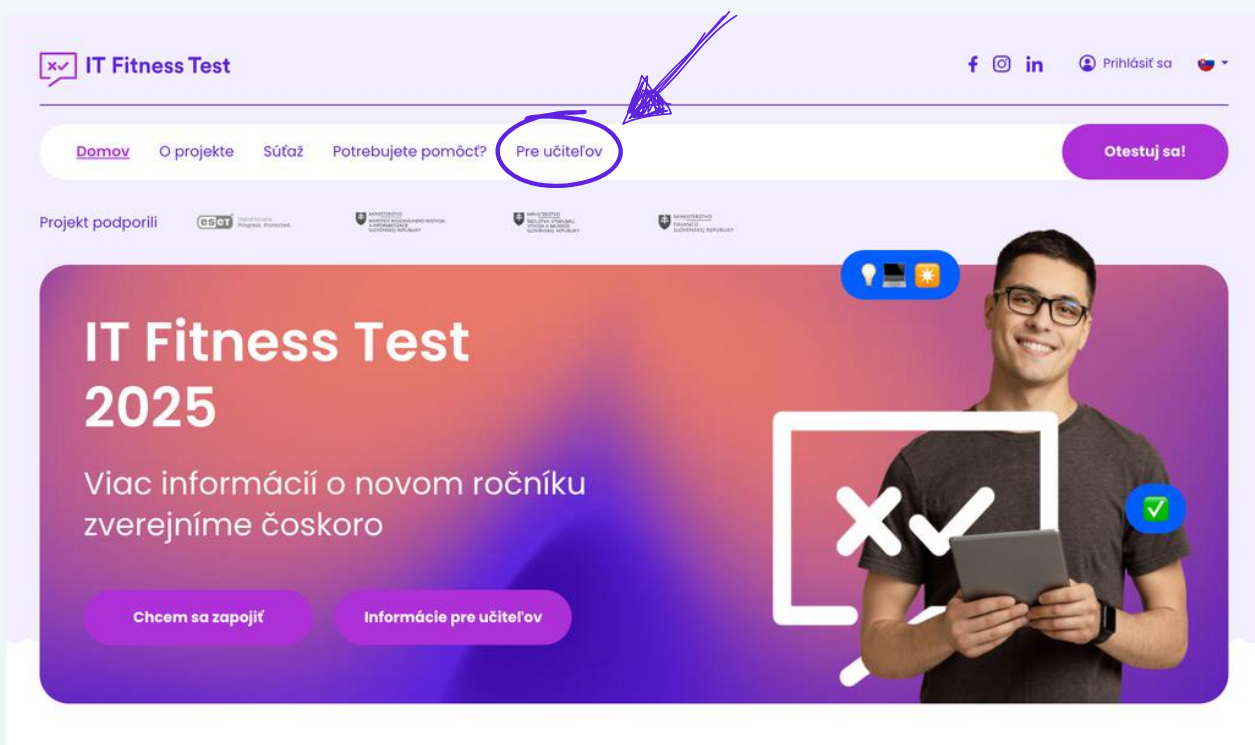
IT Fitness Test

Prihlásiť sa

Domov O projekte Súťaž Potrebujete pomôcť? Pre učiteľov

Otestuj sa!

Projekt podporili

eset Digital Security Progress. Protected.

MINISTERSTVO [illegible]

MINISTERSTVO ŠKOLSTVA, VÝSKUMU, VÝVOJA A MLÁDEŽE SLOVENSKEJ REPUBLIKY

MINISTERSTVO FINANCIÍ SLOVENSKEJ REPUBLIKY

IT Fitness Test 2025

Viac informácií o novom ročníku zverejníme čoskoro

Chcem sa zapojiť

Informácie pre učiteľov